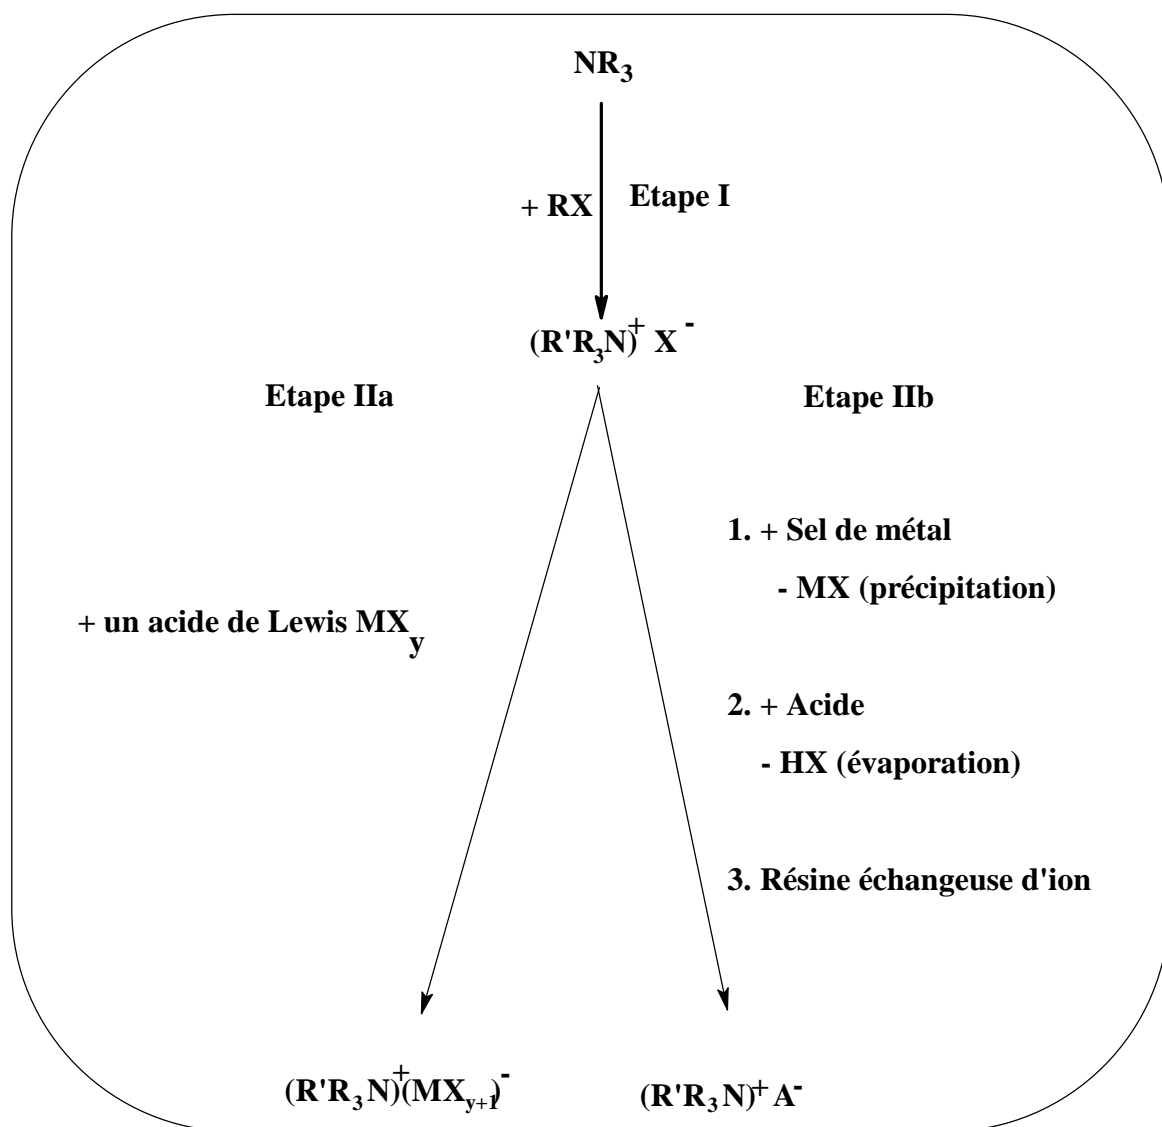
$NR_3$

+ RX

Etape I

$(R'R_3N)^+ X^-$

Etape IIa

Etape IIb

1. + Sel de métal

- MX (précipitation)

+ un acide de Lewis $MX_y$

2. + Acide

- HX (évaporation)

3. Résine échangeuse d'ion

$(R'R_3N)^+(MX_{y+1})^-$

$(R'R_3N)^+ A^-$